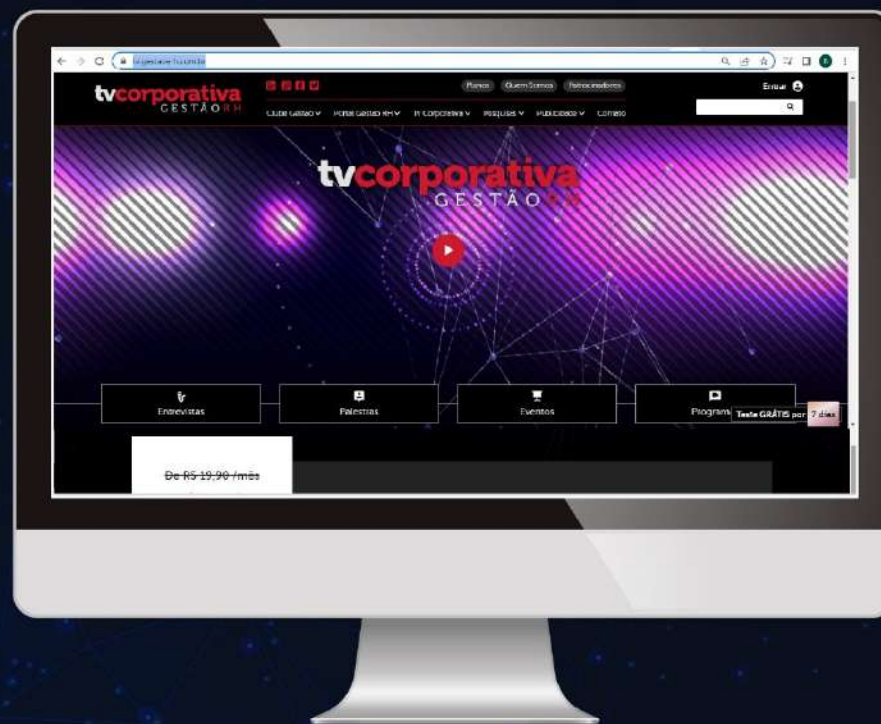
tvcorporativa GESTÃO RH

Planos Quem Somos Patrocinadores

Entrar

Clube Gestão ∨ Portal Gestão RH ∨ TV Corporativa ∨ Pesquisas ∨ Publicidade ∨ Contato

tvcorporativa GESTÃO RH

Entrevistas

Palestras

Eventos

Programas

Teste GRÁTIS por 7 dias

De R$ 19,90 /mês